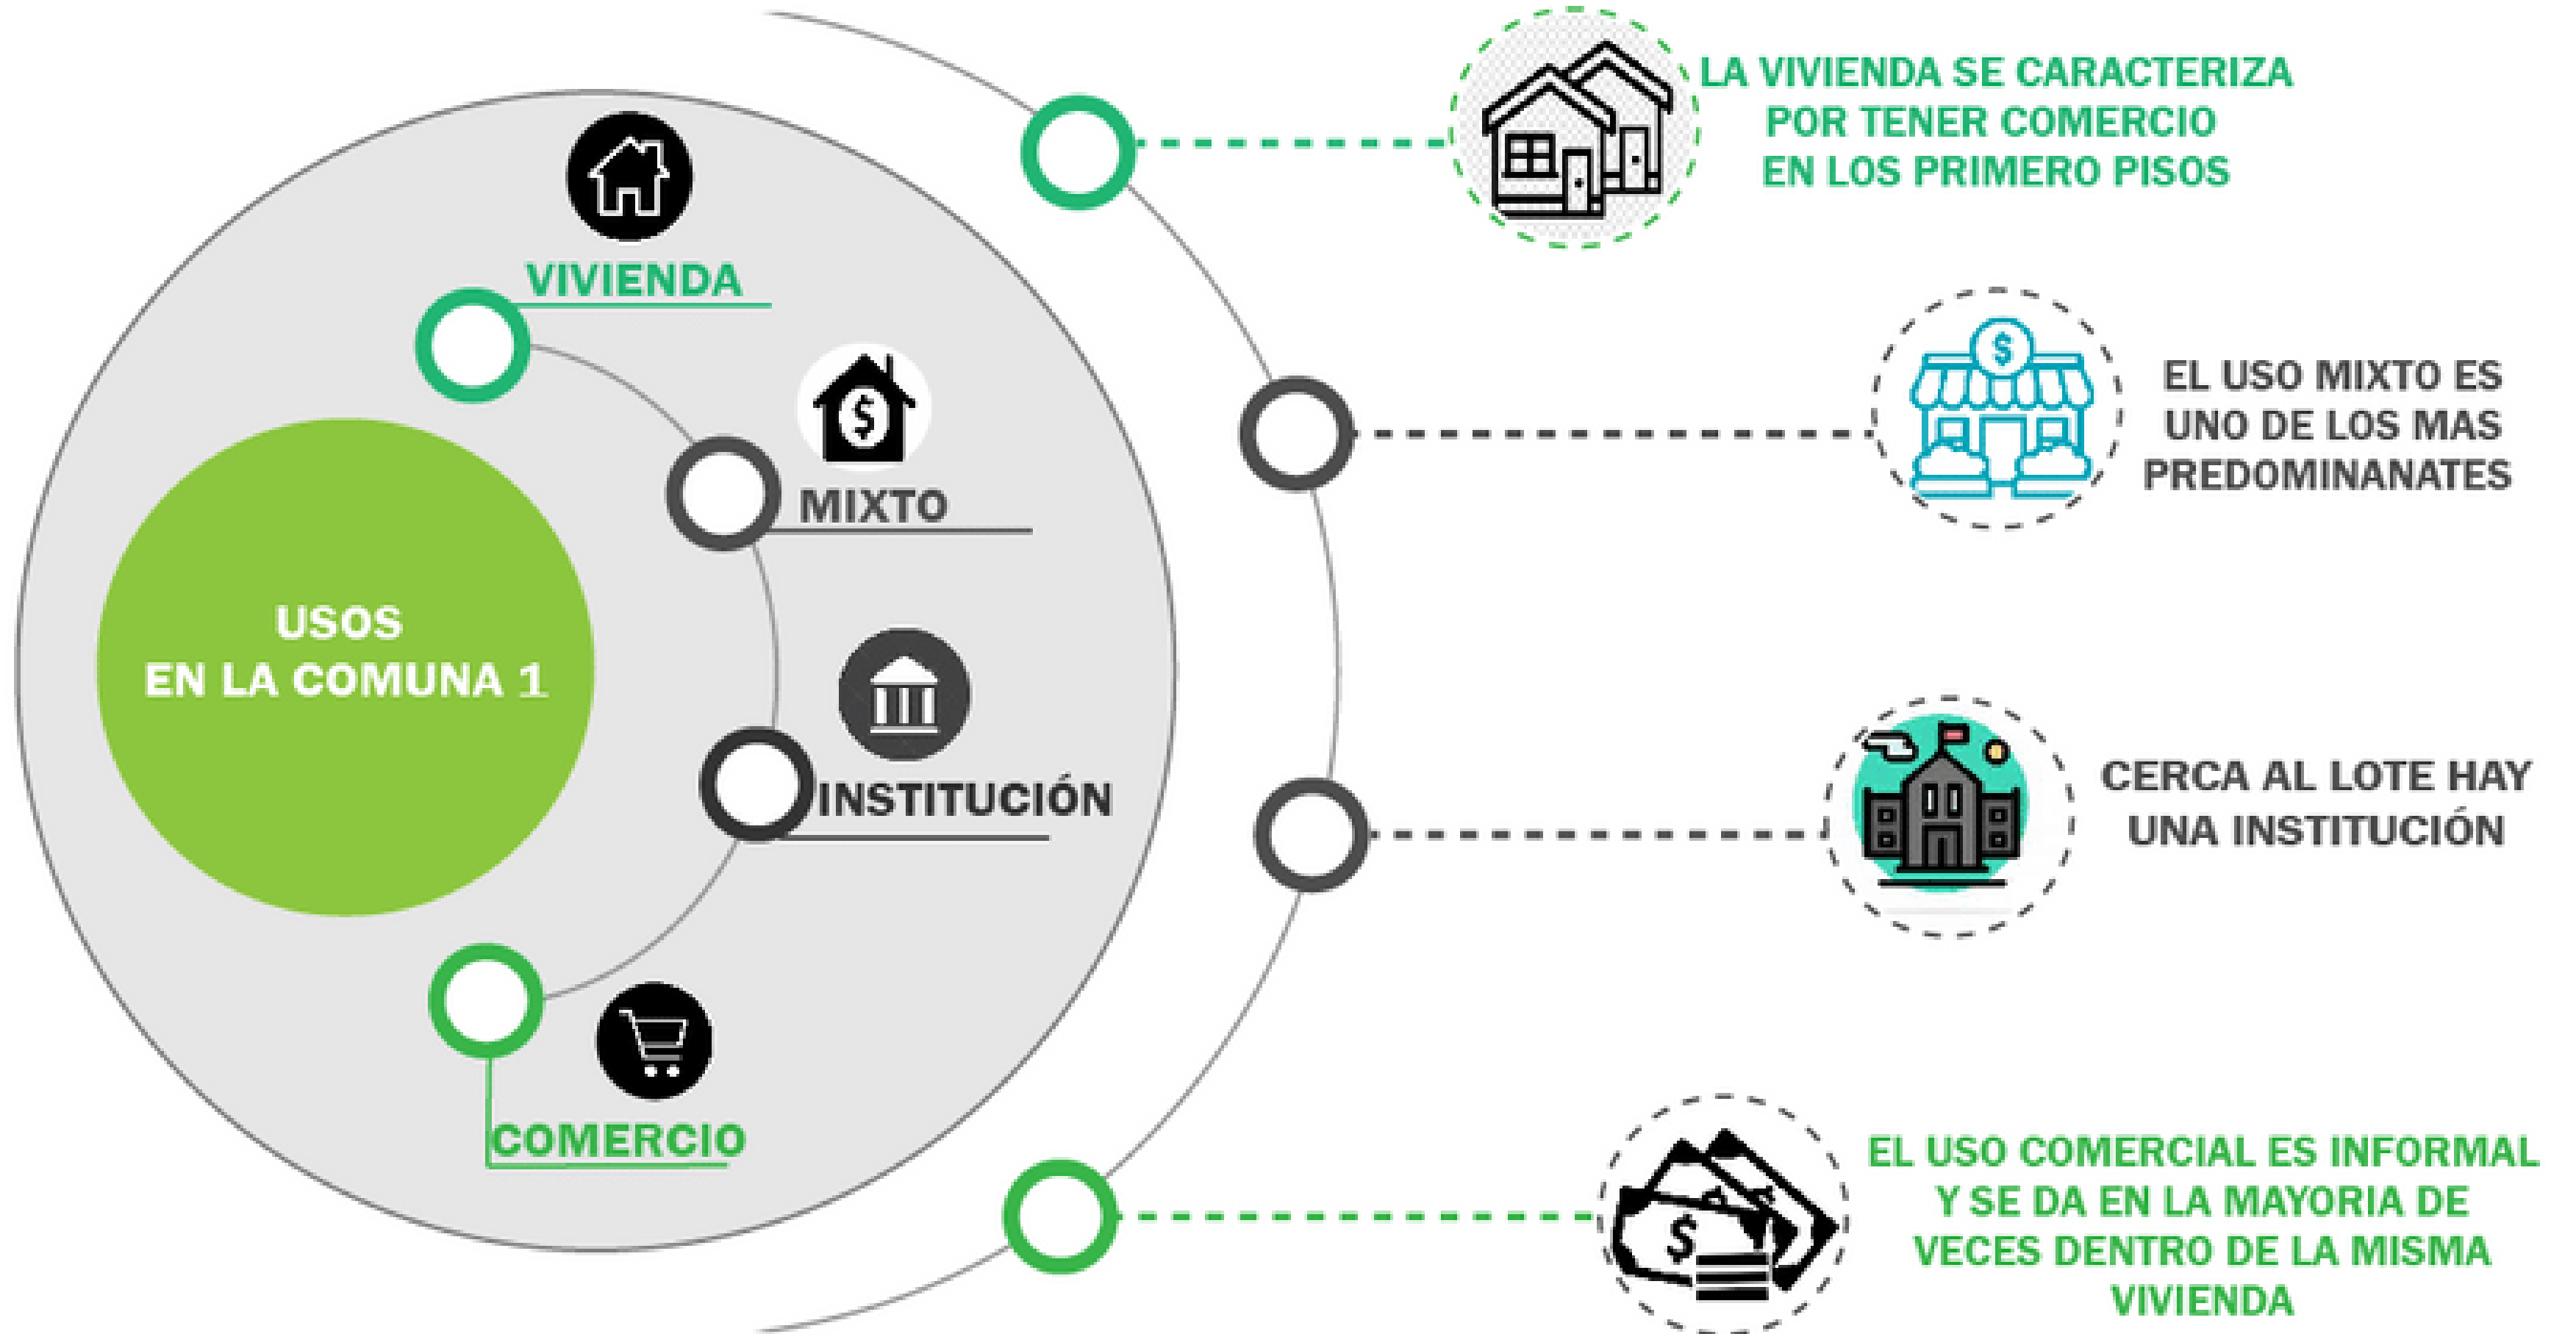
USOS
EN LA COMUNA 1

VIVIENDA

MIXTO

INSTITUCIÓN

COMERCIO

LA VIVIENDA SE CARACTERIZA POR TENER COMERCIO EN LOS PRIMERO PISOS

EL USO MIXTO ES UNO DE LOS MAS PREDOMINANATES

CERCA AL LOTE HAY UNA INSTITUCIÓN

EL USO COMERCIAL ES INFORMAL Y SE DA EN LA MAYORIA DE VECES DENTRO DE LA MISMA VIVIENDA